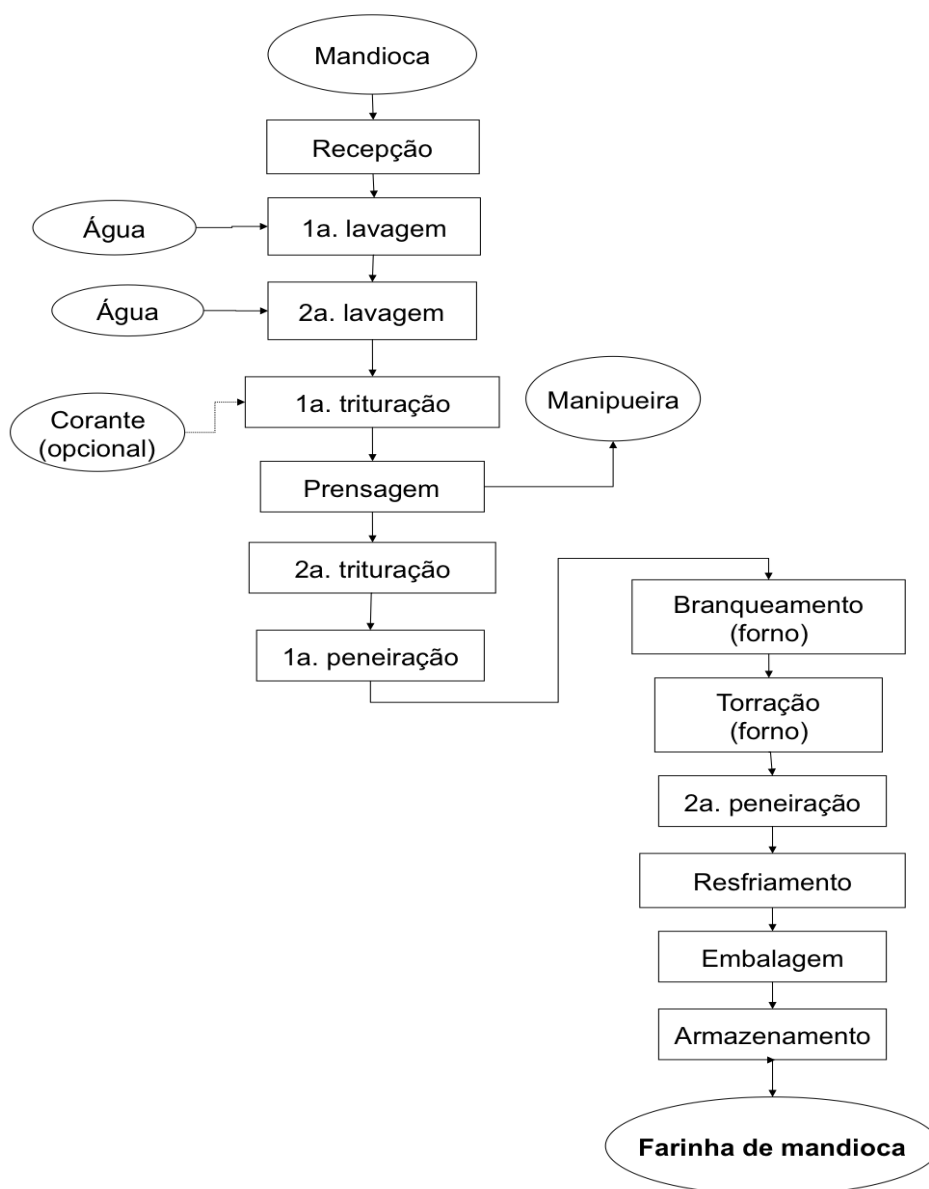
Mandioca

Recepção

Água

1a. lavagem

Água

2a. lavagem

Corante (opcional)

1a. trituração

Manipueira

Prensagem

2a. trituração

1a. peneiração

Branqueamento (forno)

Torração (forno)

2a. peneiração

Resfriamento

Embalagem

Armazenamento

Farinha de mandioca